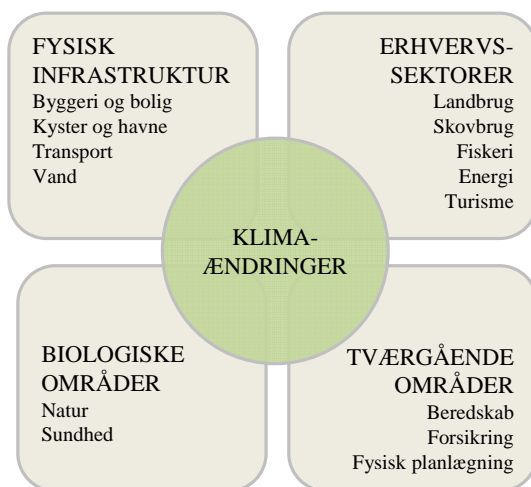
FYSISK INFRASTRUKTUR
Byggeri og bolig
Kyster og havne
Transport
Vand

ERHVERVS-SEKTORER
Landbrug
Skovbrug
Fiskeri
Energi
Turisme

KLIMA-ÆNDRINGER

BIOLOGISKE OMRÅDER
Natur
Sundhed

TVÆRGÅENDE OMRÅDER
Beredskab
Forsikring
Fysisk planlægning